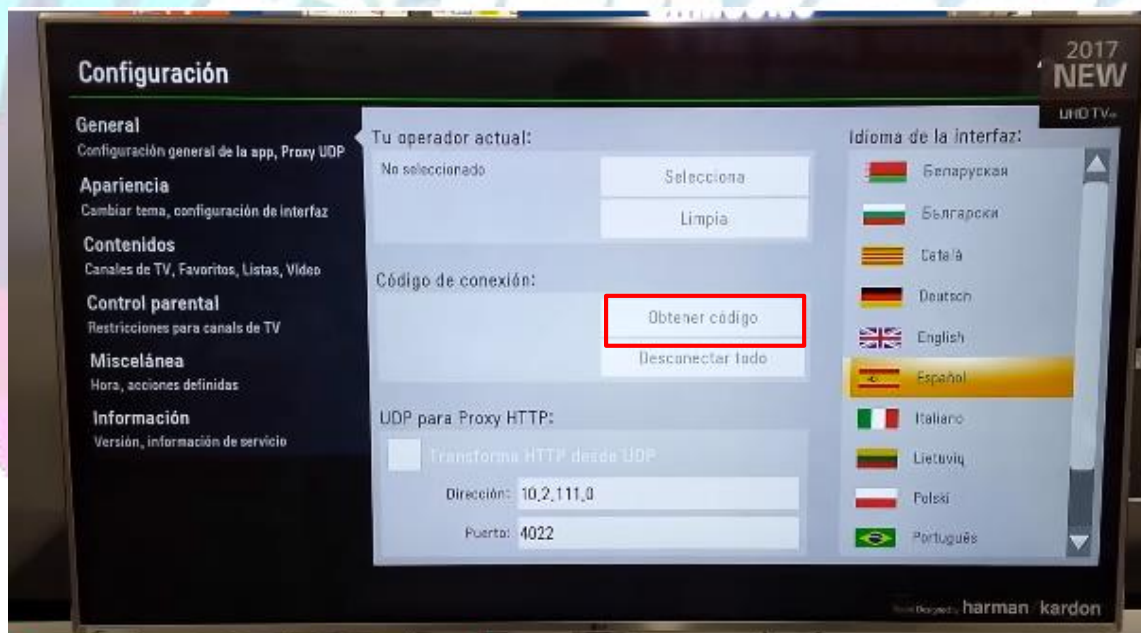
2017
NEW
UHD TV

Configuración

General
Configuración general de la app, Proxy UDP

Apariencia
Cambiar tema, configuración de interfaz

Contenidos
Canales de TV, Favoritos, Listas, Video

Control parental
Restricciones para canales de TV

Miscelánea
Hora, acciones definidas

Información
Versión, información de servicio

Tu operador actual:
No seleccionado
Selecciona
Limpia

Código de conexión:
Obtener código
Desconectar todo

UDP para Proxy HTTP:
Transforma HTTP desde UDP
Dirección: 10.2.111.0
Puerto: 4022

Idioma de la interfaz:
Беларуская
Български
Català
Deutsch
English
Español
Italiano
Lietuvių
Polski
Português

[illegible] harman kardon